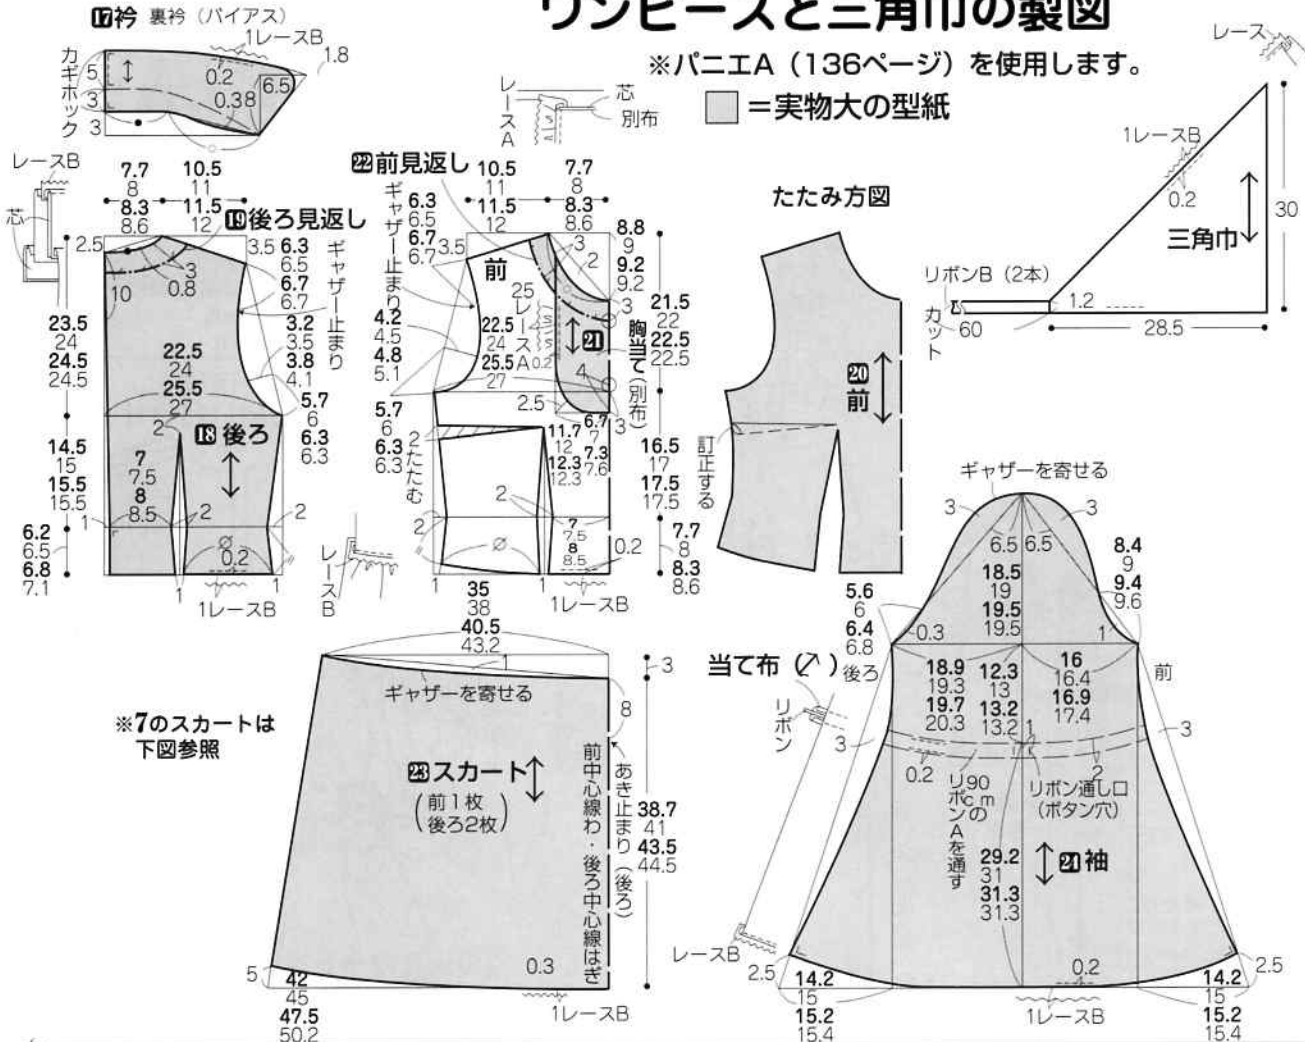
ワンピースと三角巾の製図
※パニエA（136ページ）を使用します。
□＝実物大の型紙

⑰衿 裏衿（バイアス）
1レースB
1.8
カギホック
5
3
3
0.2
6.5
0.38

レースA
芯
別布

レース
1レースB
0.2
30
三角巾
リボンB（2本）
カット
60
1.2
28.5

レースB
芯
7.7 8 8.3 8.6
10.5 11 11.5 12
⑲後ろ見返し
2.5
3.5
10
3
0.8
23.5 24 24.5 24.5
22.5 24 25.5 27
6.3 6.5 6.7 6.7
ギャザー止まり
3.2 3.5 3.8 4.1
5.7 6 6.3 6.3
2
⑱後ろ
14.5 15 15.5 15.5
7 7.5 8 8.5
1
2
2
6.2 6.5 6.8 7.1
0.2
1
1
1レースB

㉒前見返し
10.5 11 11.5 12
7.7 8 8.3 8.6
ギャザー止まり
6.3 6.5 6.7 6.7
3.5
前
3
2
25
レースA
22.5 24 25.5 27
0.2
4.2 4.5 4.8 5.1
3
㉑
胸当て（別布）
4
8.8 9 9.2 9.2
21.5 22 22.5 22.5
2.5
5.7 6 6.3 6.3
2
たたむ
11.7 12 12.3 12.3
6.7 7 7.3 7.6
3
16.5 17 17.5 17.5
2
2
7 7.5 8 8.5
0.2
7.7 8 8.3 8.6
レースB
1
35 38 40.5 43.2
1
1レースB

たたみ方図
⑳前
訂正する

ギャザーを寄せる
3
3
6.5 6.5
18.5 19 19.5 19.5
8.4 9 9.4 9.6
5.6 6 6.4 6.8
後ろ
0.3
1
18.9 19.3 19.7 20.3
12.3 13 13.2 13.2
16 16.4 16.9 17.4
前
当て布
リボン
3
3
1
2
0.2
リボン90cmのリボンAを通す
リボン通し口（ボタン穴）
29.2 31 31.3 31.3
㉔袖
レースB
2.5
14.2 15 15.2 15.4
0.2
1レースB
14.2 15 15.2 15.4
2.5

1
3
ギャザーを寄せる
8
※7のスカートは下図参照
㉓スカート
（前1枚 後ろ2枚）
前中心線わ・後ろ中心線はぎ
あき止まり（後ろ）
38.7 41 43.5 44.5
5
42 45 47.5 50.2
0.3
1レースB